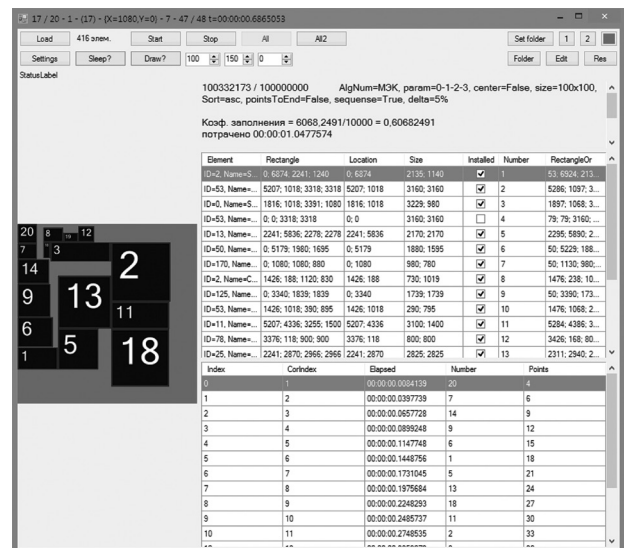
17 / 20 - 1 - (17) - {X=1080,Y=0} - 7 - 47 / 48 t=00:00:00.6865053

Load 416 элем. Start Stop All All2 Set folder 1 2

Settings Sleep? Draw? 100 150 0 Folder Edit Res

StatusLabel

100332173 / 100000000 AlgNum=МЭК, param=0-1-2-3, center=False, size=100x100, Sort=asc, pointsToEnd=False, sequense=True, delta=5%

Коэф. заполнения = 6068,2491/10000 = 0,60682491
потрачено 00:00:01.0477574

| Element | Rectangle | Location | Size | Installed | Number | RectangleOr |
|---|---|---|---|---|---|---|
| ID=2, Name=S... | 0; 6874; 2241; 1240 | 0; 6874 | 2135; 1140 | ✔ | 1 | 53; 6924; 213... |
| ID=53, Name=... | 5207; 1018; 3318; 3318 | 5207; 1018 | 3160; 3160 | ✔ | 2 | 5286; 1097; 3... |
| ID=0, Name=S... | 1816; 1018; 3391; 1080 | 1816; 1018 | 3229; 980 | ✔ | 3 | 1897; 1068; 3... |
| ID=53, Name=... | 0; 0; 3318; 3318 | 0; 0 | 3160; 3160 | ☐ | 4 | 79; 79; 3160; ... |
| ID=13, Name=... | 2241; 5836; 2278; 2278 | 2241; 5836 | 2170; 2170 | ✔ | 5 | 2295; 5890; 2... |
| ID=50, Name=... | 0; 5179; 1980; 1695 | 0; 5179 | 1880; 1595 | ✔ | 6 | 50; 5229; 188... |
| ID=170, Nam... | 0; 1080; 1080; 880 | 0; 1080 | 980; 780 | ✔ | 7 | 50; 1130; 980;... |
| ID=2, Name=C... | 1426; 188; 1120; 830 | 1426; 188 | 730; 1019 | ✔ | 8 | 1476; 238; 10... |
| ID=125, Name... | 0; 3340; 1839; 1839 | 0; 3340 | 1739; 1739 | ✔ | 9 | 50; 3390; 173... |
| ID=53, Name=... | 1426; 1018; 390; 895 | 1426; 1018 | 290; 795 | ✔ | 10 | 1476; 1068; 2... |
| ID=11, Name=... | 5207; 4336; 3255; 1500 | 5207; 4336 | 3100; 1400 | ✔ | 11 | 5284; 4386; 3... |
| ID=78, Name=... | 3376; 118; 900; 900 | 3376; 118 | 800; 800 | ✔ | 12 | 3426; 168; 80... |
| ID=25, Name=... | 2241; 2870; 2966; 2966 | 2241; 2870 | 2825; 2825 | ✔ | 13 | 2311; 2940; 2... |

| Index | CorIndex | Elapsed | Number | Points |
|---|---|---|---|---|
| 0 | 1 | 00:00:00.0084139 | 20 | 4 |
| 1 | 2 | 00:00:00.0397739 | 7 | 6 |
| 2 | 3 | 00:00:00.0657728 | 14 | 9 |
| 3 | 4 | 00:00:00.0899248 | 9 | 12 |
| 4 | 5 | 00:00:00.1147748 | 6 | 15 |
| 5 | 6 | 00:00:00.1448756 | 1 | 18 |
| 6 | 7 | 00:00:00.1731045 | 5 | 21 |
| 7 | 8 | 00:00:00.1975684 | 13 | 24 |
| 8 | 9 | 00:00:00.2248293 | 18 | 27 |
| 9 | 10 | 00:00:00.2485737 | 11 | 30 |
| 10 | 11 | 00:00:00.2748535 | 2 | 33 |

20 8 19 12 7 3 14 2 9 13 11 6 5 18 1